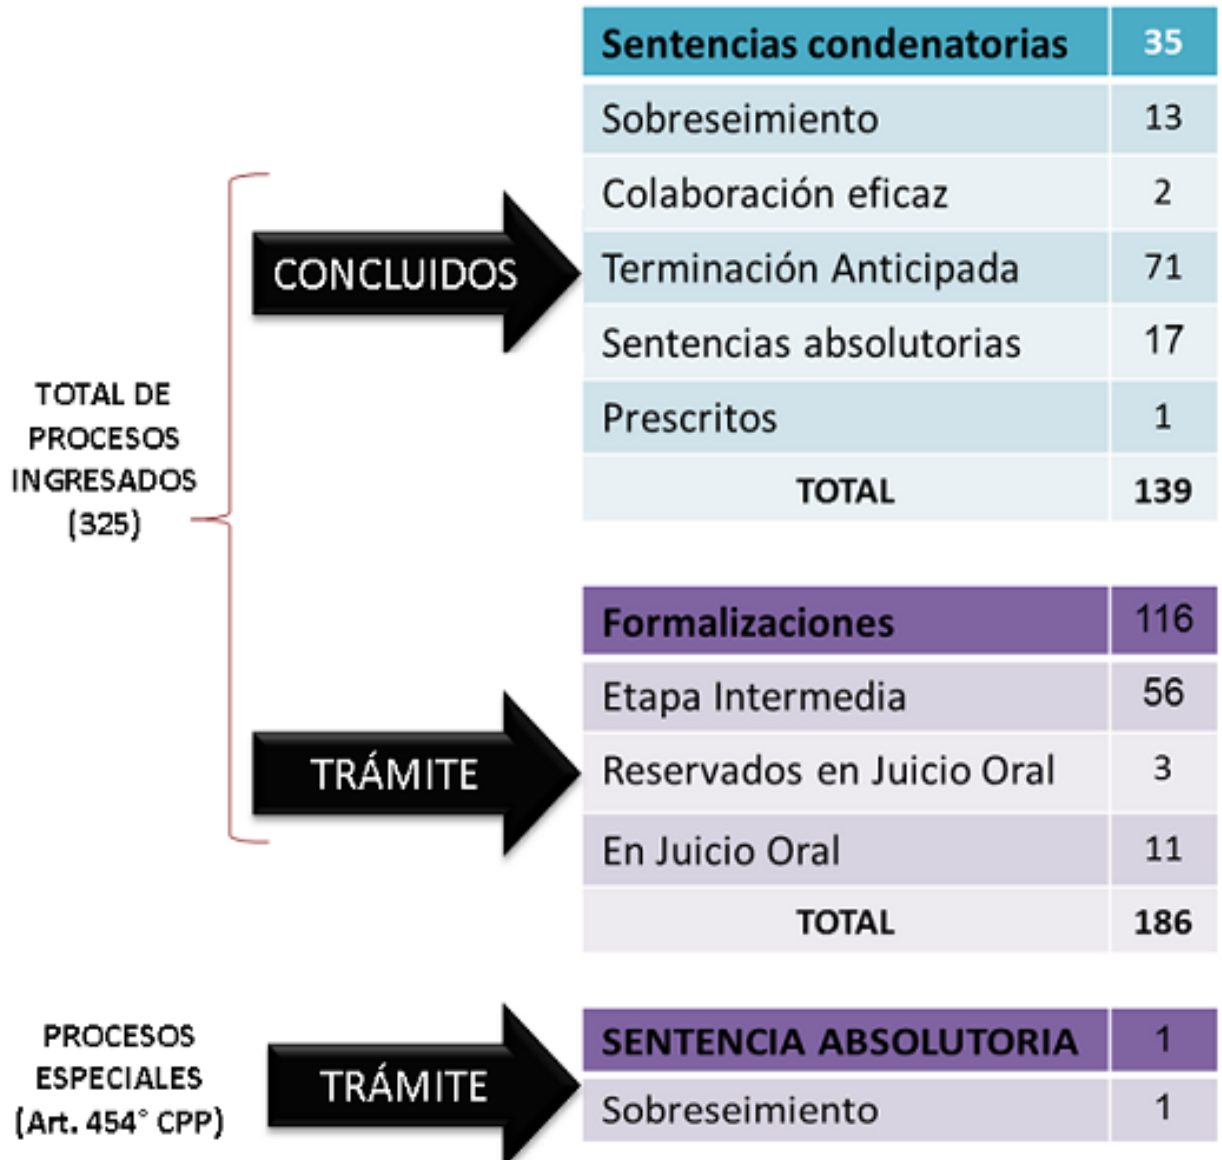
TOTAL DE PROCESOS INGRESADOS (325)

CONCLUIDOS

| Sentencias condenatorias | 35 |
|---|---|
| Sobreseimiento | 13 |
| Colaboración eficaz | 2 |
| Terminación Anticipada | 71 |
| Sentencias absolutorias | 17 |
| Prescritos | 1 |
| TOTAL | 139 |

TRÁMITE

| Formalizaciones | 116 |
|---|---|
| Etapa Intermedia | 56 |
| Reservados en Juicio Oral | 3 |
| En Juicio Oral | 11 |
| TOTAL | 186 |

PROCESOS ESPECIALES (Art. 454° CPP)

TRÁMITE

| SENTENCIA ABSOLUTORIA | 1 |
|---|---|
| Sobreseimiento | 1 |